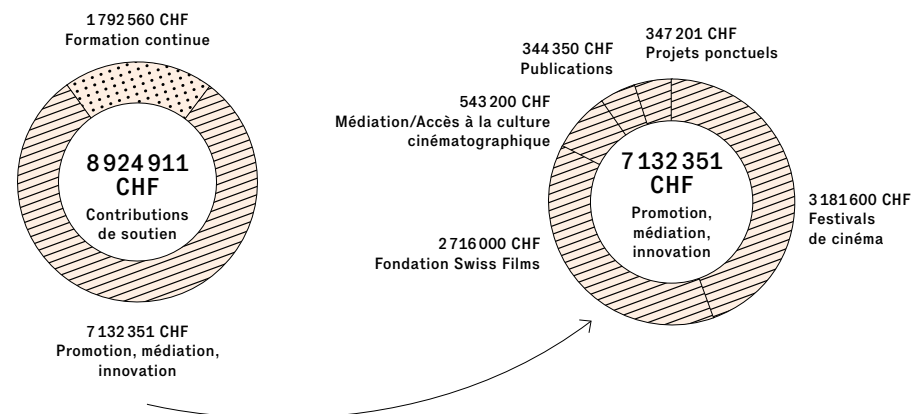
1 792 560 CHF
Formation continue

8 924 911
CHF
Contributions
de soutien

7 132 351 CHF
Promotion, médiation,
innovation

344 350 CHF
Publications

347 201 CHF
Projets ponctuels

543 200 CHF
Médiation/Accès à la culture
cinématographique

7 132 351
CHF
Promotion,
médiation,
innovation

3 181 600 CHF
Festivals
de cinéma

2 716 000 CHF
Fondation Swiss Films